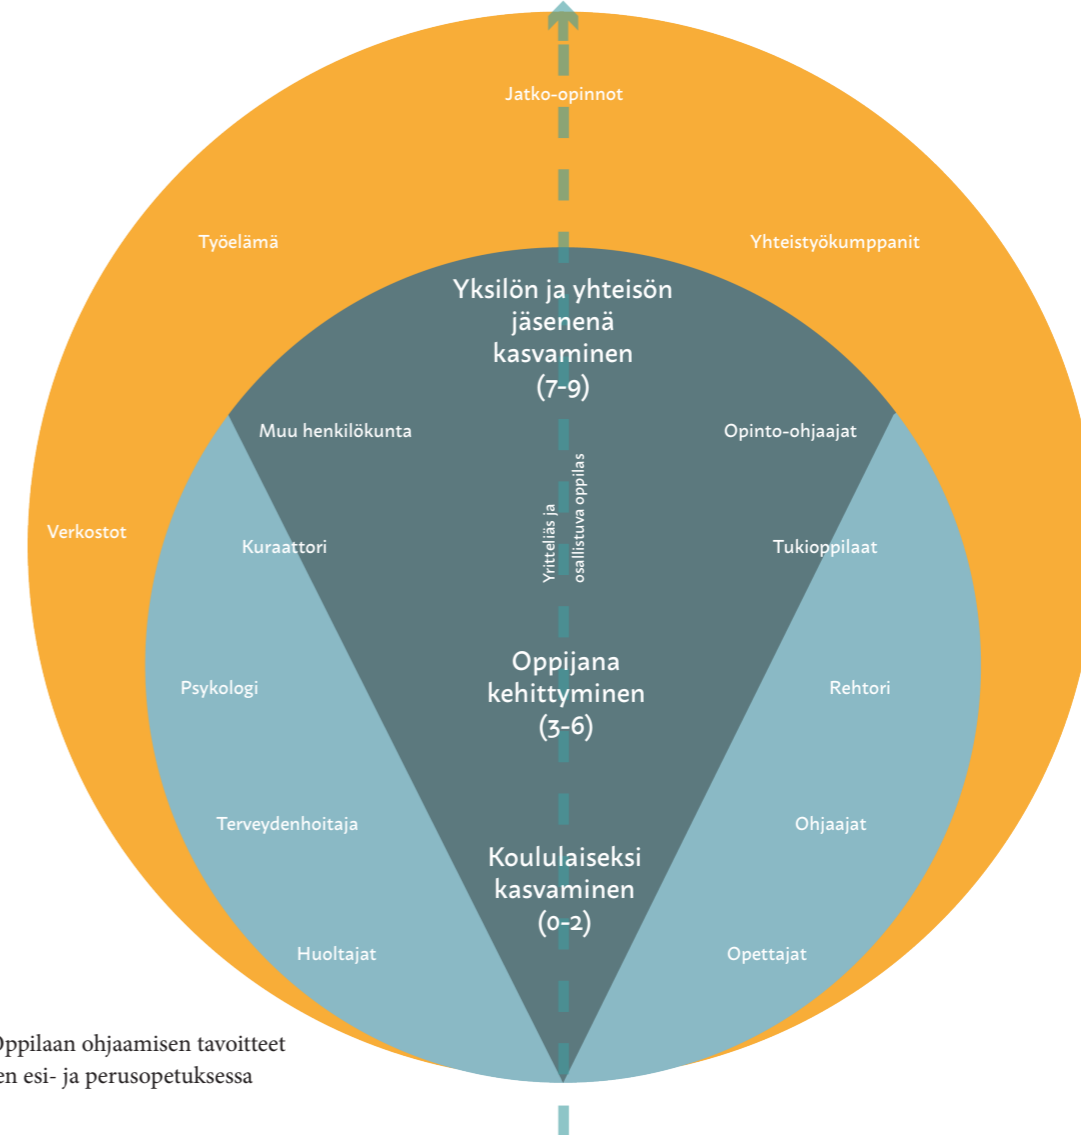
Jatko-opinnot

Työelämä

Yhteistyökumppanit

Yksilön ja yhteisön jäsenenä kasvaminen (7-9)

Muu henkilökunta

Opinto-ohjaajat

Yritteliäs ja osallistuva oppilas

Verkostot

Kuraattori

Tukioppilaat

Psykologi

Oppijana kehittyminen (3-6)

Rehtori

Terveydenhoitaja

Ohjaajat

Koululaiseksi kasvaminen (0-2)

Huoltajat

Opettajat

Oppilaan ohjaamisen tavoitteet
en esi- ja perusopetuksessa